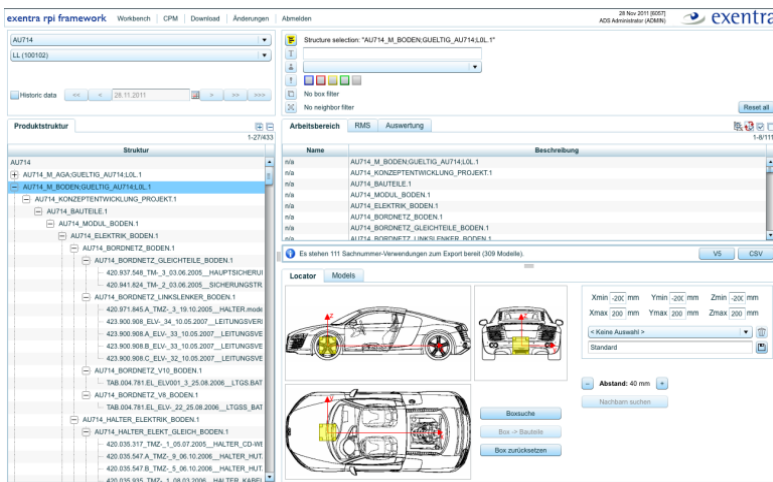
exentra rpi framework Workbench | CPM | Download | Änderungen | Abmelden

28 Nov 2011 [6057]
ADS Administrator (ADMIN)

exentra

AU714
LL (100102)

Historic data << < 28.11.2011 > >> >>>

Structure selection: "AU714_M_BODEN;GUELTIG_AU714;L0L.1"

No box filter
No neighbor filter

Reset all

Produktstruktur

1-27/433

Struktur

AU714
AU714_M_AGA;GUELTIG_AU714;L0L.1
AU714_M_BODEN;GUELTIG_AU714;L0L.1
AU714_KONZEPTENTWICKLUNG_PROJEKT.1
AU714_BAUTEILE.1
AU714_MODUL_BODEN.1
AU714_ELEKTRIK_BODEN.1
AU714_BORDNETZ_BODEN.1
AU714_BORDNETZ_GLEICHTEILE_BODEN.1
420.937.548_TM-_3_03.06.2005__HAUPTSICHERUI
420.941.824_TM-_2_03.06.2005__SICHERUNGSTR.
AU714_BORDNETZ_LINKSLENKER_BODEN.1
420.971.845.A_TMZ-_3_19.10.2005__HALTER.modu
423.900.908_ELV-_34_10.05.2007__LEITUNGSVERI
423.900.908.A_ELV-_33_10.05.2007__LEITUNGSVE
423.900.908.B_ELV-_33_10.05.2007__LEITUNGSVE
423.900.908.C_ELV-_32_10.05.2007__LEITUNGSVE
AU714_BORDNETZ_V10_BODEN.1
TAB.004.781.EL_ELV001_3_25.08.2006__LTGS.BAT
AU714_BORDNETZ_V8_BODEN.1
TAB.004.781.EL_ELV-_22_25.08.2006__LTGSS_BAT
AU714_HALTER_ELEKTRIK_BODEN.1
AU714_HALTER_ELEKT_GLEICH_BODEN.1
420.035.317_TMZ-_1_05.07.2005__HALTER_CD-WI
420.035.547.A_TMZ-_9_06.10.2006__HALTER_HUT.
420.035.547.B_TMZ-_5_06.10.2006__HALTER_HUT.
420.035.758_TMZ-_1_08.03.2006__HALTER_KABEL

Arbeitsbereich | RMS | Auswertung

1-8/111

| Name | Beschreibung |
|---|---|
| n/a | AU714_M_BODEN;GUELTIG_AU714;L0L.1 |
| n/a | AU714_KONZEPTENTWICKLUNG_PROJEKT.1 |
| n/a | AU714_BAUTEILE.1 |
| n/a | AU714_MODUL_BODEN.1 |
| n/a | AU714_ELEKTRIK_BODEN.1 |
| n/a | AU714_BORDNETZ_BODEN.1 |
| n/a | AU714_BORDNETZ_GLEICHTEILE_BODEN.1 |
| n/a | AU714_BORDNETZ_LINKSLENKER_BODEN.1 |

Es stehen 111 Sachnummer-Verwendungen zum Export bereit (309 Modelle).

V5 | CSV

Locator | Models

Xmin -200 mm Ymin -200 mm Zmin -200 mm
Xmax 200 mm Ymax 200 mm Zmax 200 mm

< Keine Auswahl >
Standard

Abstand: 40 mm

Nachbarn suchen

Boxsuche
Box -> Bauteile
Box zurücksetzen